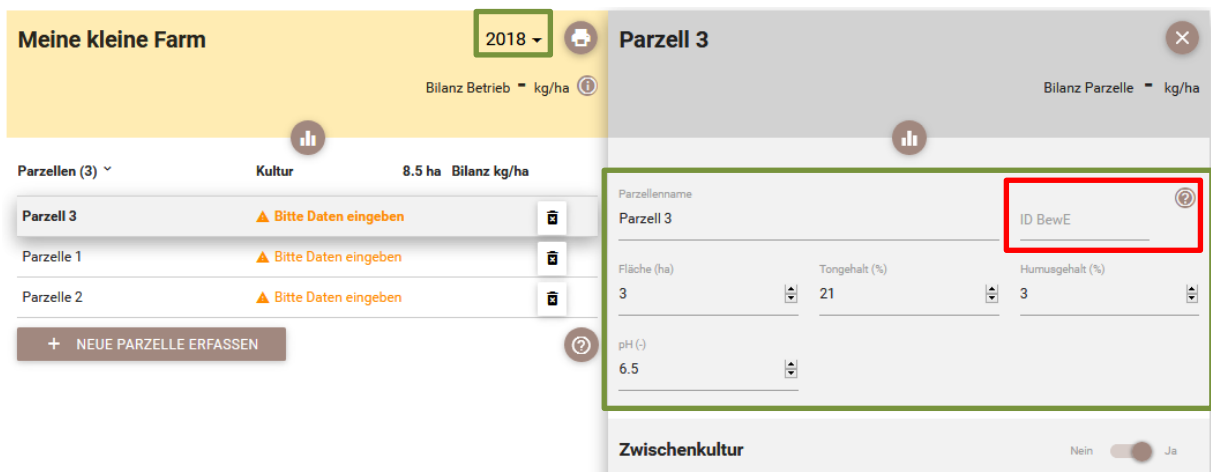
Meine kleine Farm

2018

Bilanz Betrieb - kg/ha

Parzellen (3) Kultur 8.5 ha Bilanz kg/ha

| | | |
|---|---|---|
| Parzell 3 | Bitte Daten eingeben | |
| Parzelle 1 | Bitte Daten eingeben | |
| Parzelle 2 | Bitte Daten eingeben | |

+ NEUE PARZELLE ERFASSEN

Parzell 3

Bilanz Parzelle - kg/ha

Parzellenname
Parzell 3

ID BewE

Fläche (ha)
3

Tongehalt (%)
21

Humusgehalt (%)
3

pH (-)
6.5

Zwischenkultur

Nein Ja